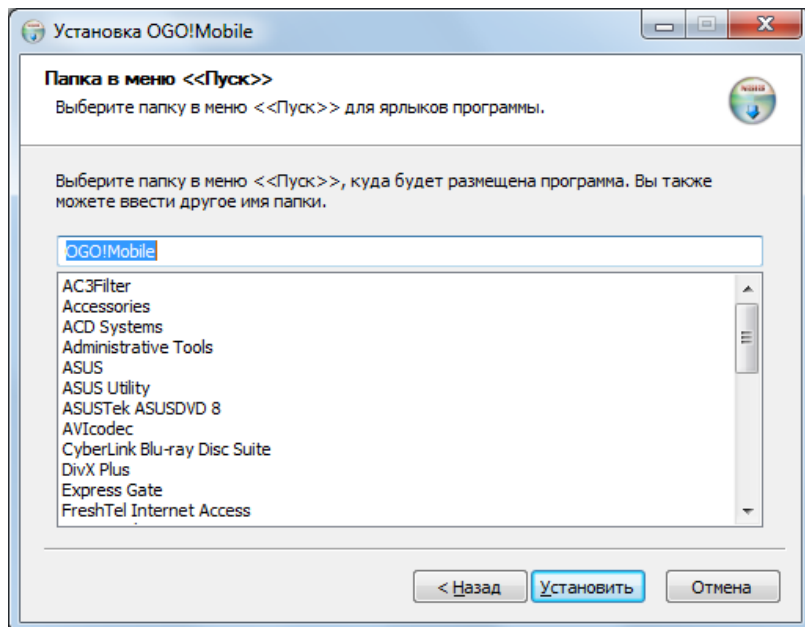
Установка OGO!Mobile

Папка в меню <<Пуск>>
Выберите папку в меню <<Пуск>> для ярлыков программы.

Выберите папку в меню <<Пуск>>, куда будет размещена программа. Вы также можете ввести другое имя папки.

OGO!Mobile

AC3Filter
Accessories
ACD Systems
Administrative Tools
ASUS
ASUS Utility
ASUSTek ASUSDVD 8
AVIcodec
CyberLink Blu-ray Disc Suite
DivX Plus
Express Gate
FreshTel Internet Access

< Назад
Установить
Отмена